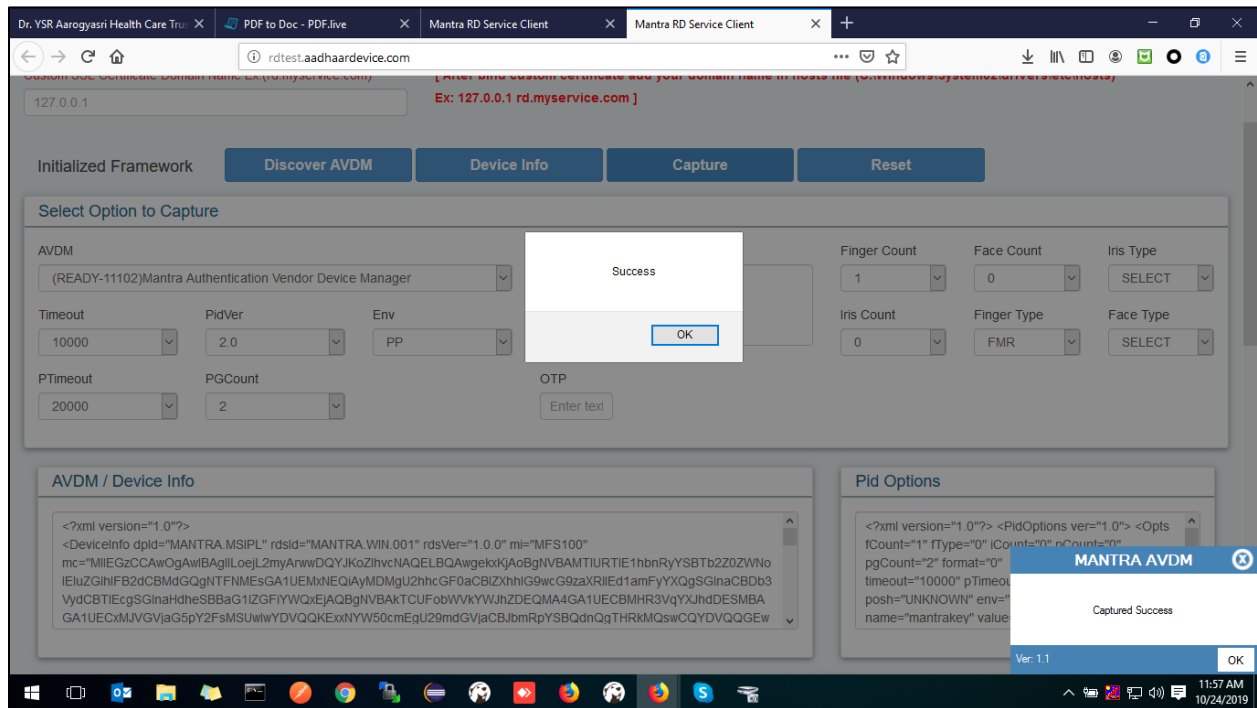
Dr. YSR Aarogyasri Health Care Trus ×
PDF to Doc - PDF.live ×
Mantra RD Service Client ×
Mantra RD Service Client ×
+

rdtest.aadhaardevice.com

Custom SSL Certificate Domain Name Ex.(rd.myservice.com)
[ After bind custom certificate add your domain name in hosts file (C:\Windows\System32\drivers\etc\hosts)
127.0.0.1
Ex: 127.0.0.1 rd.myservice.com ]

Initialized Framework
Discover AVDM
Device Info
Capture
Reset

Select Option to Capture

AVDM
(READY-11102)Mantra Authentication Vendor Device Manager
Finger Count
1
Face Count
0
Iris Type
SELECT

Timeout
10000
PidVer
2.0
Env
PP
Iris Count
0
Finger Type
FMR
Face Type
SELECT

PTimeout
20000
PGCount
2
OTP
Enter text

Success
OK

AVDM / Device Info
<?xml version="1.0"?>
<DeviceInfo dpId="MANTRA.MSIPL" rdsId="MANTRA.WIN.001" rdsVer="1.0.0" mi="MFS100"
mc="MIIEGzCCAwOgAwIBAgIILoejL2myArwwDQYJKoZIhvcNAQELBQAwgekxKjAoBgNVBAMTIURTIE1hbnRyYSBTb2Z0ZWNo
IEluZGlhIFB2dCBMdGQgNTFNMEsGA1UEMxNEQiAyMDMgU2hhcGF0aCBIZXhhIG9wcG9zaXRlIEd1amFyYXQgSGlnaCBDb3
VydCBTIEcgSGlnaHdheSBBaG1lZGFiYWQxEjAQBgNVBAkTCUFobWVkYWJhZDEQMA4GA1UECBMHR3VqYXJhdDESMBA
GA1UECxMJVGVjaG5pY2FsMSUwIwYDVQQKExxNYW50cmEgU29mdGVjaCBJbmRpYSBQdnQgTHRkMQswCQYDVQQGEw

Pid Options
<?xml version="1.0"?> <PidOptions ver="1.0"> <Opts
fCount="1" fType="0" iCount="0" pCount="0"
pgCount="2" format="0"
timeout="10000" pTimeou
posh="UNKNOWN" env="
name="mantrakey" value

MANTRA AVDM
Captured Success
Ver: 1.1
OK

11:57 AM
10/24/2019